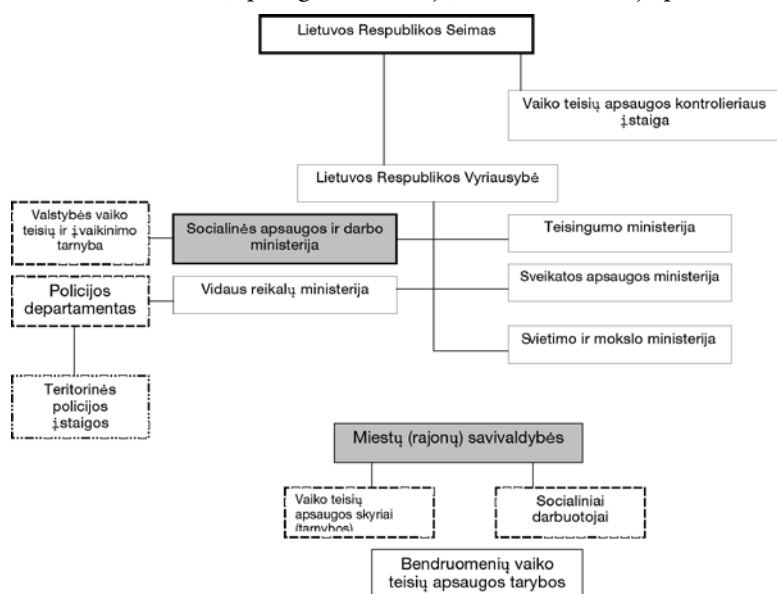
Lietuvos Respublikos Seimas

Vaiko teisių apsaugos kontrolieriaus įstaiga

Lietuvos Respublikos Vyriausybė

Valstybės vaiko teisių ir įvaikinimo tarnyba

Socialinės apsaugos ir darbo ministerija

Teisingumo ministerija

Sveikatos apsaugos ministerija

Policijos departamentas

Vidaus reikalų ministerija

Švietimo ir mokslo ministerija

Teritorinės policijos įstaigos

Miestų (rajonų) savivaldybės

Vaiko teisių apsaugos skyriai (tarnybos)

Socialiniai darbuotojai

Bendruomenių vaiko teisių apsaugos tarybos